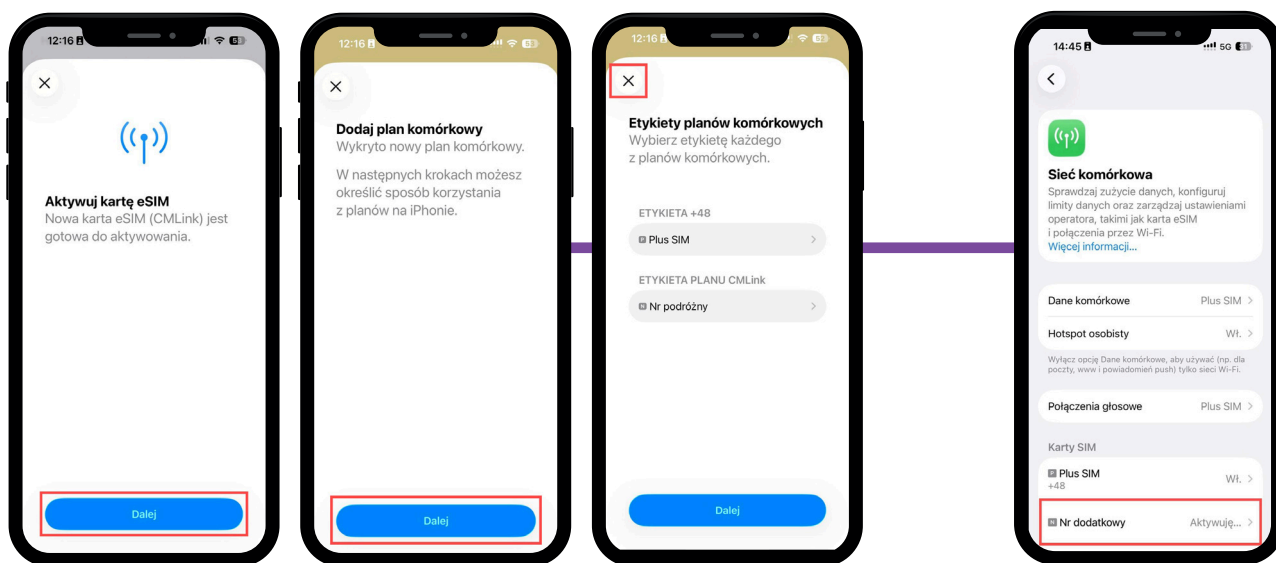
12:16

Aktywuj kartę eSIM
Nowa karta eSIM (CMLink) jest gotowa do aktywowania.

Dalej

12:16

Dodaj plan komórkowy
Wykryto nowy plan komórkowy.

W następnych krokach możesz określić sposób korzystania z planów na iPhonie.

Dalej

12:16

Etykiety planów komórkowych
Wybierz etykietę każdego z planów komórkowych.

ETYKIETA +48
Plus SIM

ETYKIETA PLANU CMLink
Nr podróżny

Dalej

14:45 5G

Sieć komórkowa
Sprawdzaj zużycie danych, konfiguruj limity danych oraz zarządzaj ustawieniami operatora, takimi jak karta eSIM i połączenia przez Wi-Fi.
Więcej informacji...

Dane komórkowe Plus SIM
Hotspot osobisty Wł.
Wyłącz opcję Dane komórkowe, aby używać (np. dla poczty, www i powiadomień push) tylko sieci Wi-Fi.

Połączenia głosowe Plus SIM

Karty SIM
Plus SIM +48 Wł.
Nr dodatkowy Aktywuję...